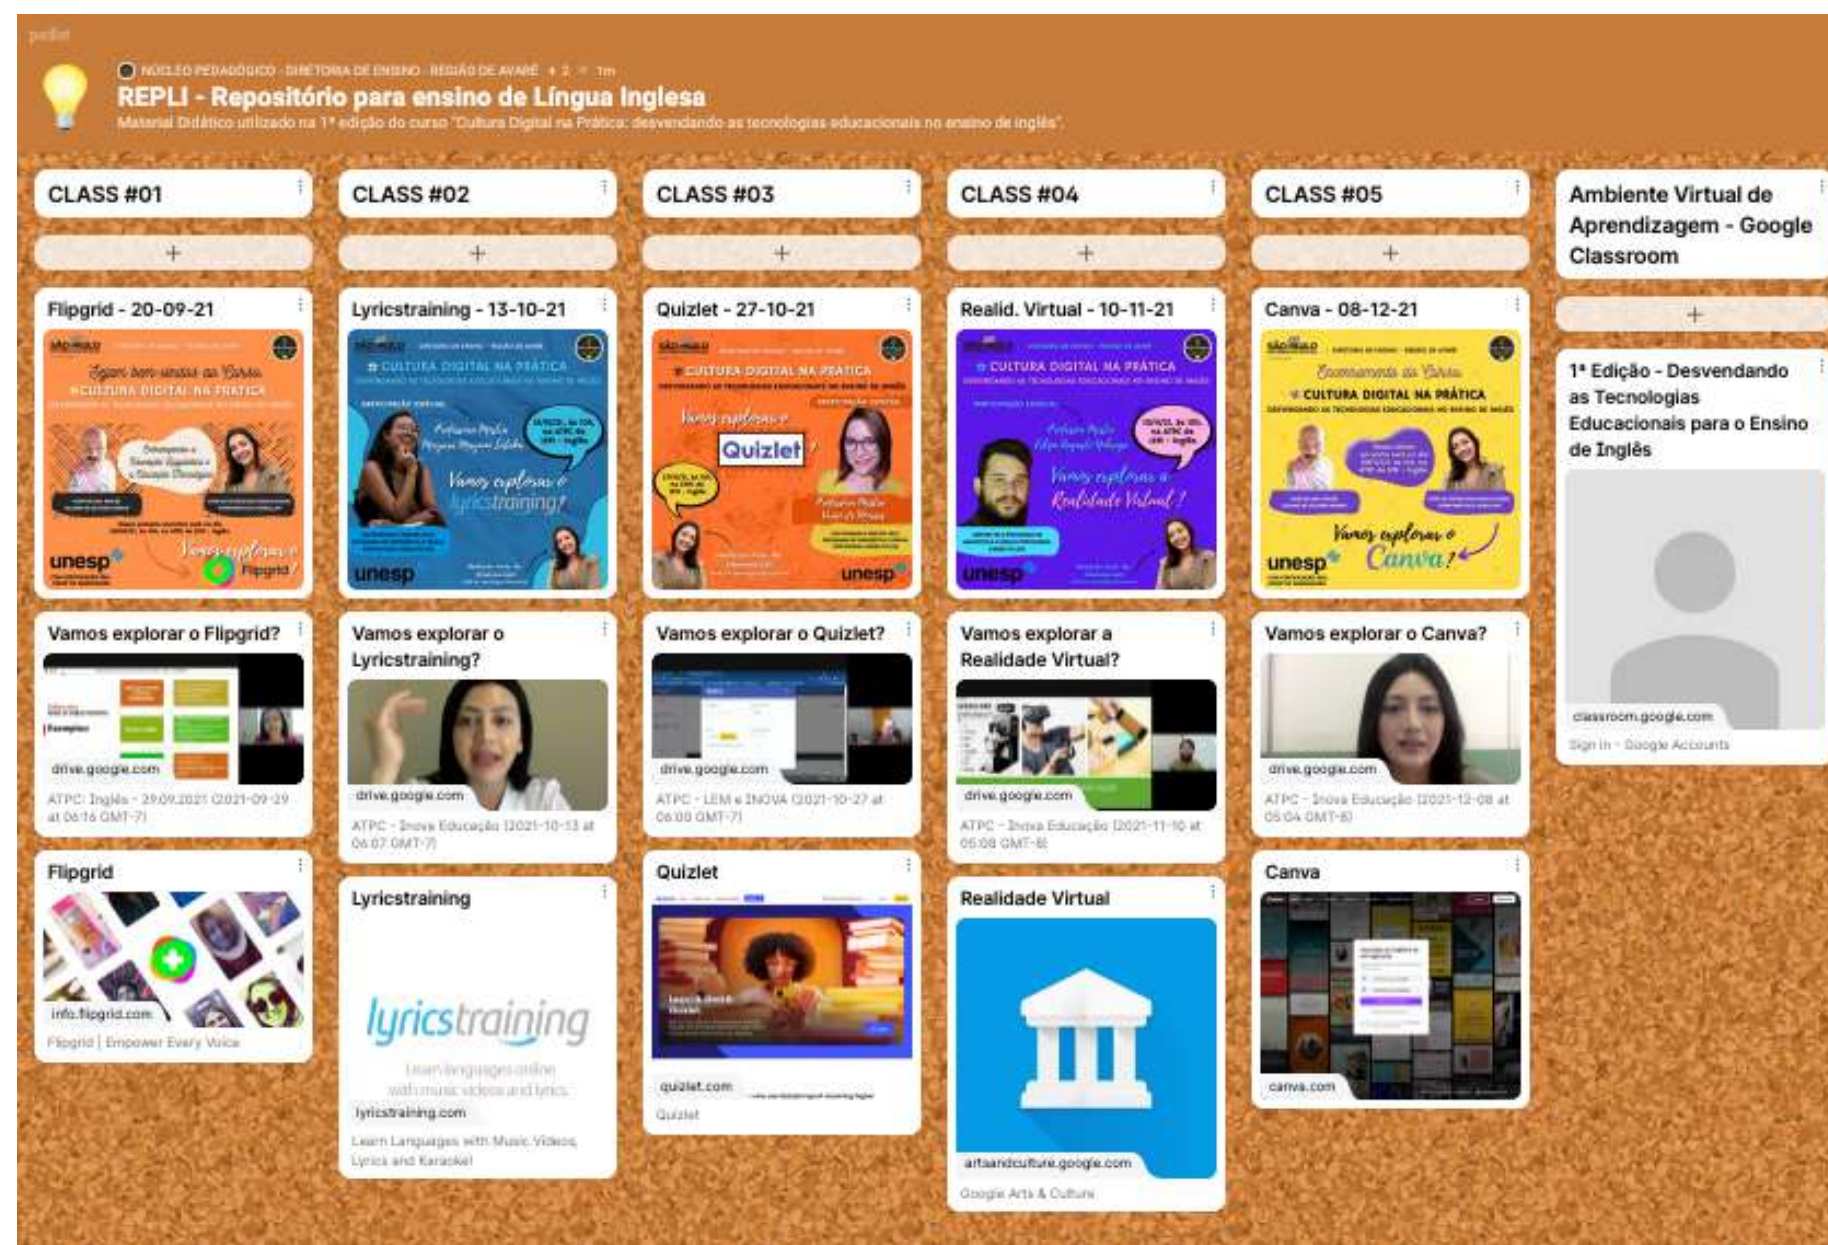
padlet

NÚCLEO PEDAGÓGICO · DIRETORIA DE ENSINO · REGIÃO DE AVARÉ + 2 · 1m
REPLI - Repositório para ensino de Língua Inglesa
Material Didático utilizado na 1ª edição do curso "Cultura Digital na Prática: desvendando as tecnologias educacionais no ensino de inglês".

CLASS #01
+
Flipgrid - 20-09-21
Sejam bem-vindos ao Curso
CULTURA DIGITAL NA PRÁTICA
unesp
Vamos explorar o Flipgrid!
Vamos explorar o Flipgrid?
drive.google.com
ATPC: Inglês - 29.09.2021 (2021-09-29 at 06:16 GMT-7)
Flipgrid
info.flipgrid.com
Flipgrid | Empower Every Voice

CLASS #02
+
Lyricstraining - 13-10-21
CULTURA DIGITAL NA PRÁTICA
Vamos explorar o lyricstraining!
unesp
Vamos explorar o Lyricstraining?
drive.google.com
ATPC - Inova Educação (2021-10-13 at 06:07 GMT-7)
Lyricstraining
lyricstraining
Learn languages online with music videos and lyrics
lyricstraining.com
Learn Languages with Music Videos, Lyrics and Karaoke!

CLASS #03
+
Quizlet - 27-10-21
CULTURA DIGITAL NA PRÁTICA
Vamos explorar o Quizlet
unesp
Vamos explorar o Quizlet?
drive.google.com
ATPC - LEM e INOVA (2021-10-27 at 06:00 GMT-7)
Quizlet
quizlet.com
Quizlet

CLASS #04
+
Realid. Virtual - 10-11-21
CULTURA DIGITAL NA PRÁTICA
Vamos explorar a Realidade Virtual!
unesp
Vamos explorar a Realidade Virtual?
drive.google.com
ATPC - Inova Educação (2021-11-10 at 05:08 GMT-8)
Realidade Virtual
artsandculture.google.com
Google Arts & Culture

CLASS #05
+
Canva - 08-12-21
Encerramento do Curso
CULTURA DIGITAL NA PRÁTICA
Vamos explorar o Canva!
unesp
Vamos explorar o Canva?
drive.google.com
ATPC - Inova Educação (2021-12-08 at 05:04 GMT-8)
Canva
canva.com

Ambiente Virtual de Aprendizagem - Google Classroom
+
1ª Edição - Desvendando as Tecnologias Educacionais para o Ensino de Inglês
classroom.google.com
Sign in - Google Accounts